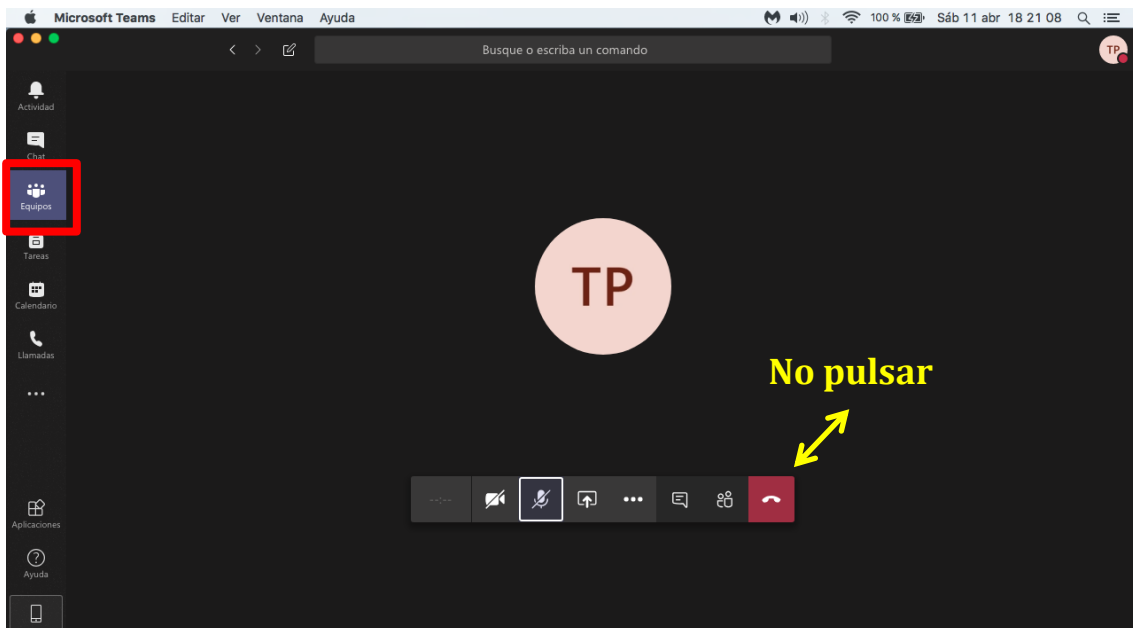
Microsoft Teams Editar Ver Ventana Ayuda

100 % Sáb 11 abr 18 21 08

Busque o escriba un comando

TP

Actividad

Chat

Equipos

Tareas

Calendario

Llamadas

...

Aplicaciones

Ayuda

TP

No pulsar

--:--